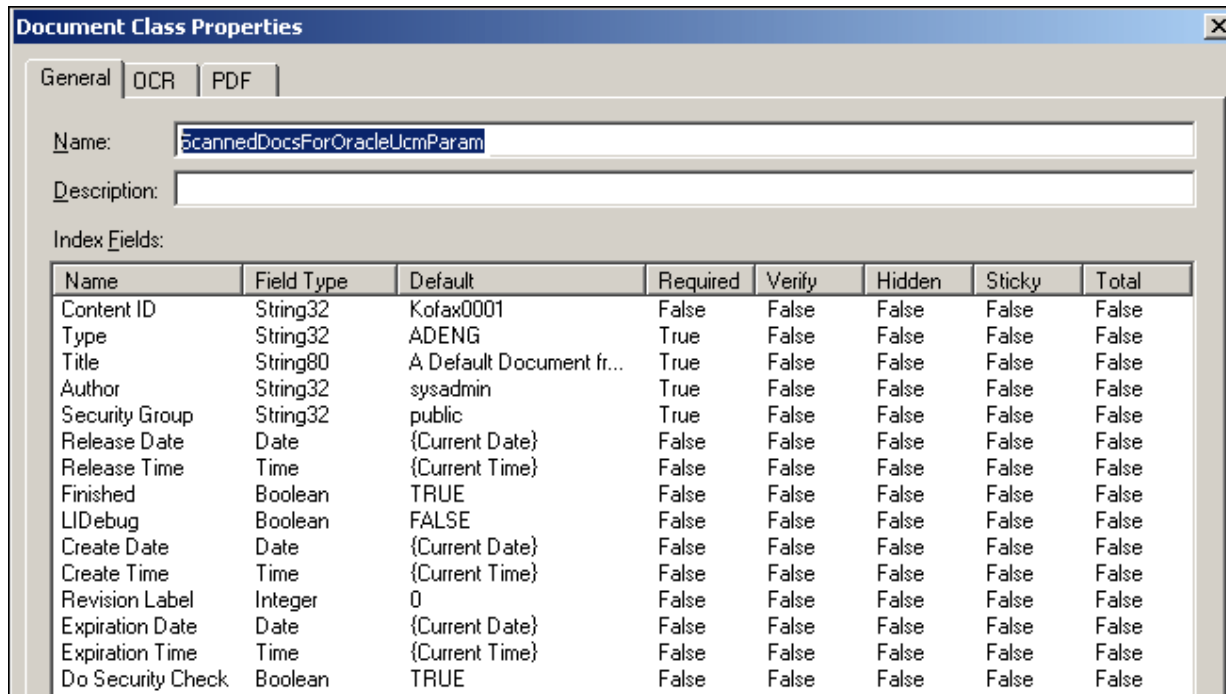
Document Class Properties

General OCR PDF

Name: ScannedDocsForOracleUcmParam

Description:

Index Fields:

| Name | Field Type | Default | Required | Verify | Hidden | Sticky | Total |
|---|---|---|---|---|---|---|---|
| Content ID | String32 | Kofax0001 | False | False | False | False | False |
| Type | String32 | ADENG | True | False | False | False | False |
| Title | String80 | A Default Document fr... | True | False | False | False | False |
| Author | String32 | sysadmin | True | False | False | False | False |
| Security Group | String32 | public | True | False | False | False | False |
| Release Date | Date | {Current Date} | False | False | False | False | False |
| Release Time | Time | {Current Time} | False | False | False | False | False |
| Finished | Boolean | TRUE | False | False | False | False | False |
| LIDebug | Boolean | FALSE | False | False | False | False | False |
| Create Date | Date | {Current Date} | False | False | False | False | False |
| Create Time | Time | {Current Time} | False | False | False | False | False |
| Revision Label | Integer | 0 | False | False | False | False | False |
| Expiration Date | Date | {Current Date} | False | False | False | False | False |
| Expiration Time | Time | {Current Time} | False | False | False | False | False |
| Do Security Check | Boolean | TRUE | False | False | False | False | False |